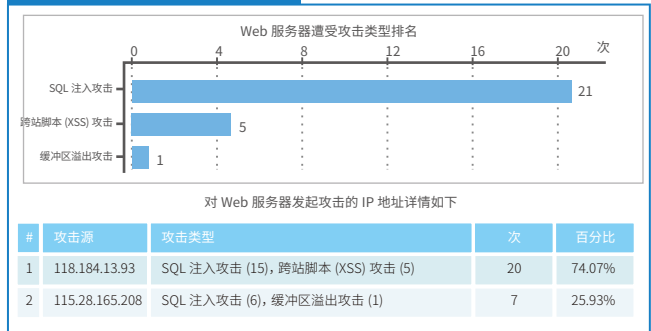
Web 服务器遭受攻击类型排名

0 4 8 12 16 20 次

SQL 注入攻击 21

跨站脚本 (XSS) 攻击 5

缓冲区溢出攻击 1

对 Web 服务器发起攻击的 IP 地址详情如下

| # | 攻击源 | 攻击类型 | 次 | 百分比 |
|---|---|---|---|---|
| 1 | 118.184.13.93 | SQL 注入攻击 (15)，跨站脚本 (XSS) 攻击 (5) | 20 | 74.07% |
| 2 | 115.28.165.208 | SQL 注入攻击 (6)，缓冲区溢出攻击 (1) | 7 | 25.93% |